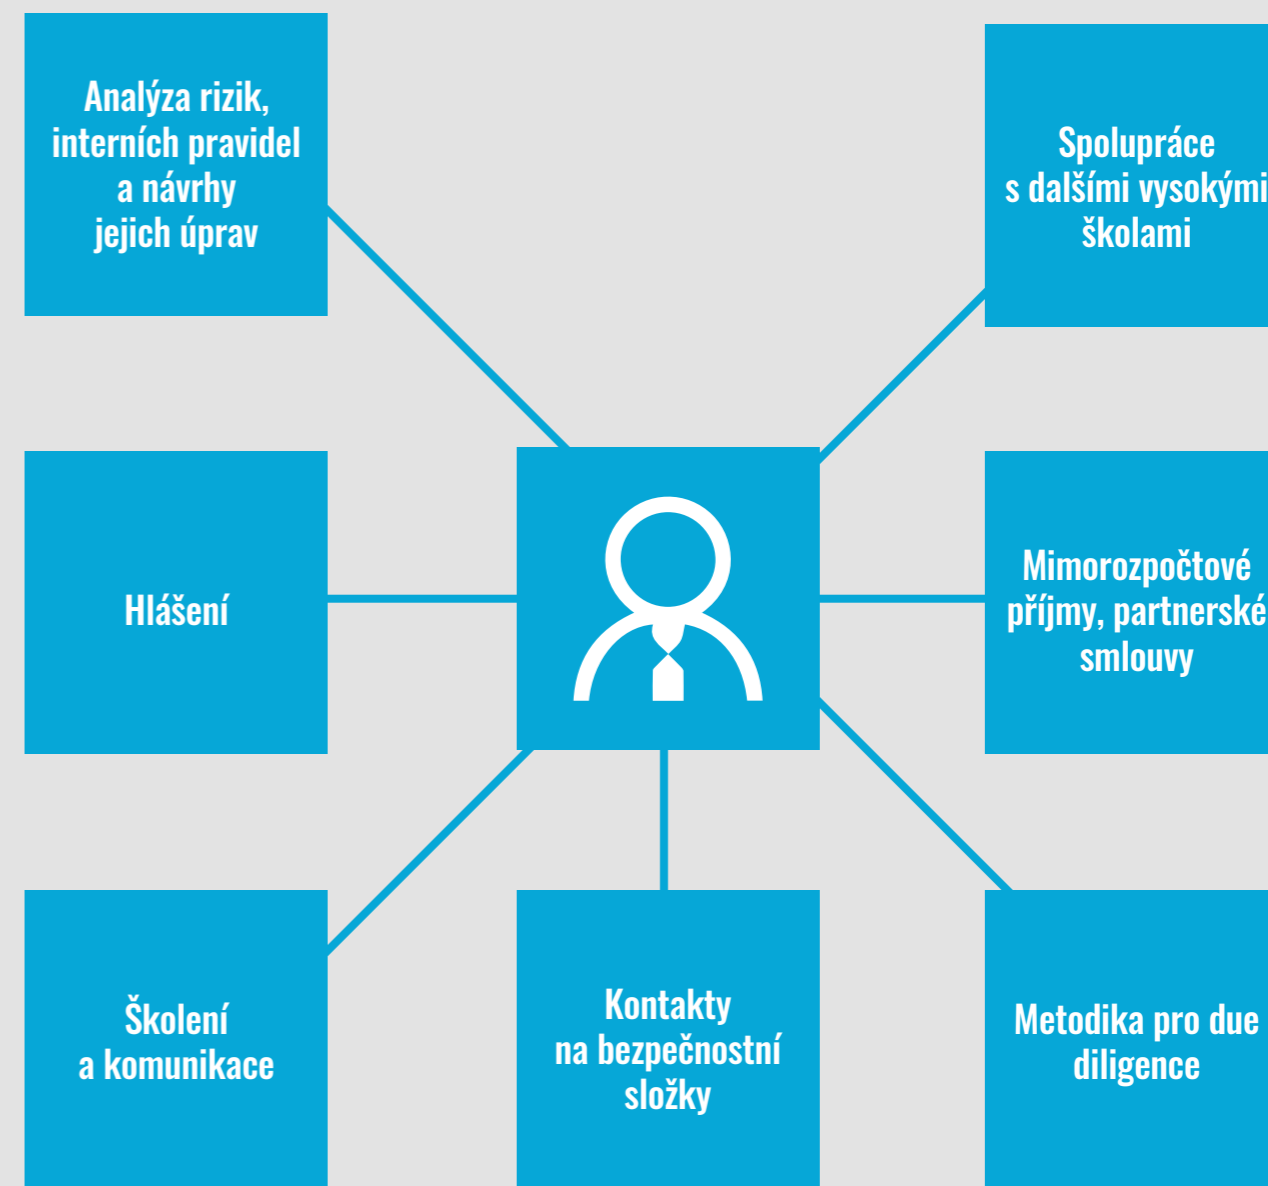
Analýza rizik, interních pravidel a návrhy jejich úprav

Spolupráce s dalšími vysokými školami

Hlášení

Mimorozpočtové příjmy, partnerské smlouvy

Školení a komunikace

Kontakty na bezpečnostní složky

Metodika pro due diligence